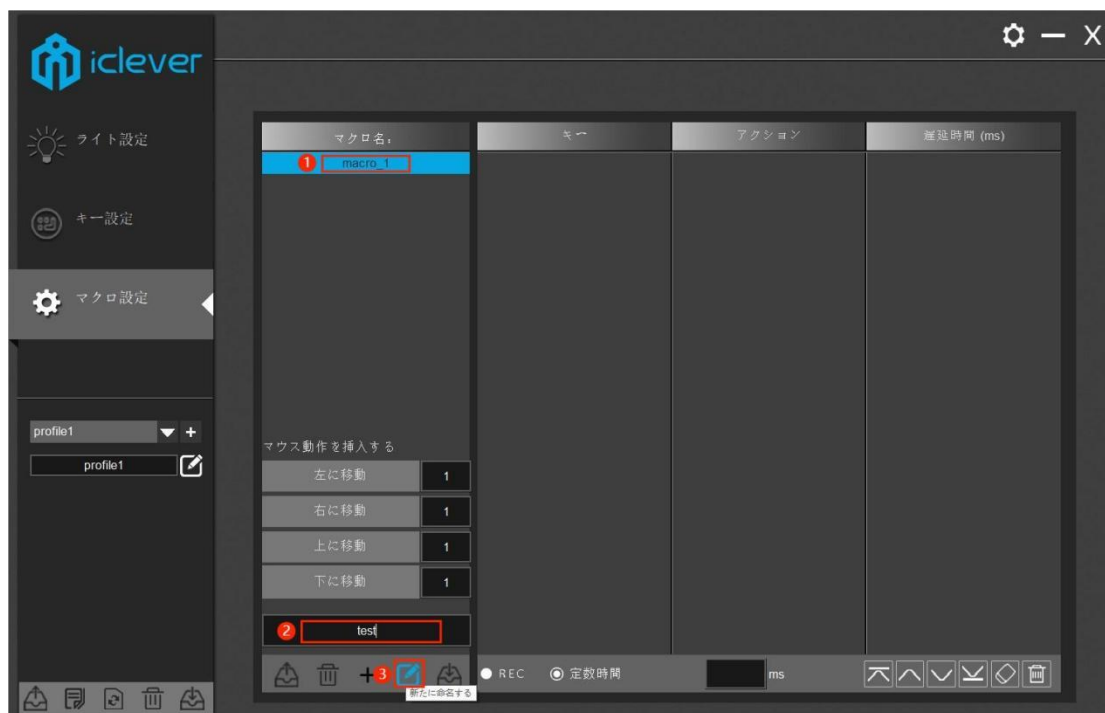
iclever

ライト設定

キー設定

マクロ設定

profile1

profile1

マクロ名：

1 macro_1

キー

アクション

遅延時間 (ms)

マウス動作を挿入する

左に移動 1

右に移動 1

上に移動 1

下に移動 1

2 test

+ 3

新たに命名する

REC

定数時間

ms